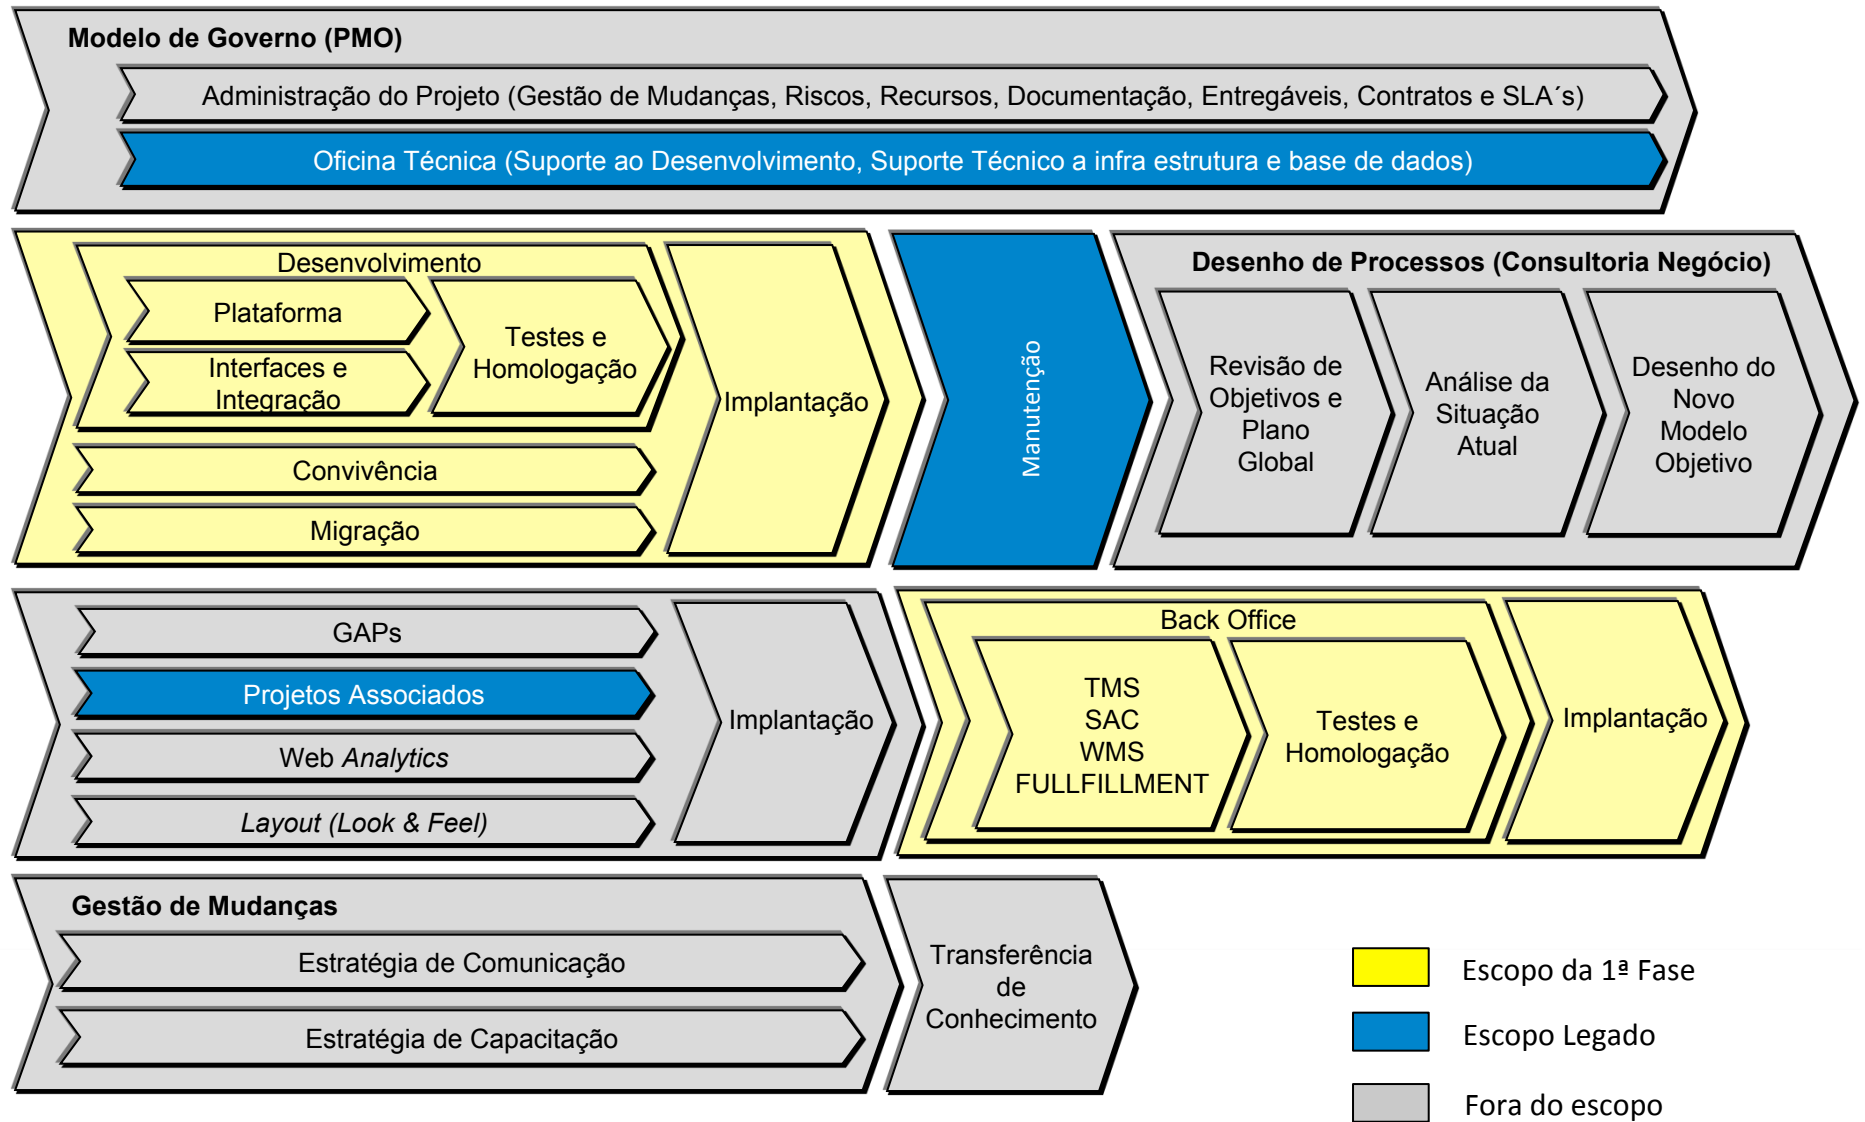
Modelo de Governo (PMO)

Administração do Projeto (Gestão de Mudanças, Riscos, Recursos, Documentação, Entregáveis, Contratos e SLA´s)

Oficina Técnica (Suporte ao Desenvolvimento, Suporte Técnico a infra estrutura e base de dados)

Desenvolvimento

Plataforma

Interfaces e Integração

Testes e Homologação

Convivência

Migração

Implantação

Manutenção

Desenho de Processos (Consultoria Negócio)

Revisão de Objetivos e Plano Global

Análise da Situação Atual

Desenho do Novo Modelo Objetivo

GAPs

Projetos Associados

Web *Analytics*

*Layout (Look & Feel)*

Implantação

Back Office

TMS
SAC
WMS
FULLFILLMENT

Testes e Homologação

Implantação

Gestão de Mudanças

Estratégia de Comunicação

Estratégia de Capacitação

Transferência de Conhecimento

Escopo da 1ª Fase

Escopo Legado

Fora do escopo